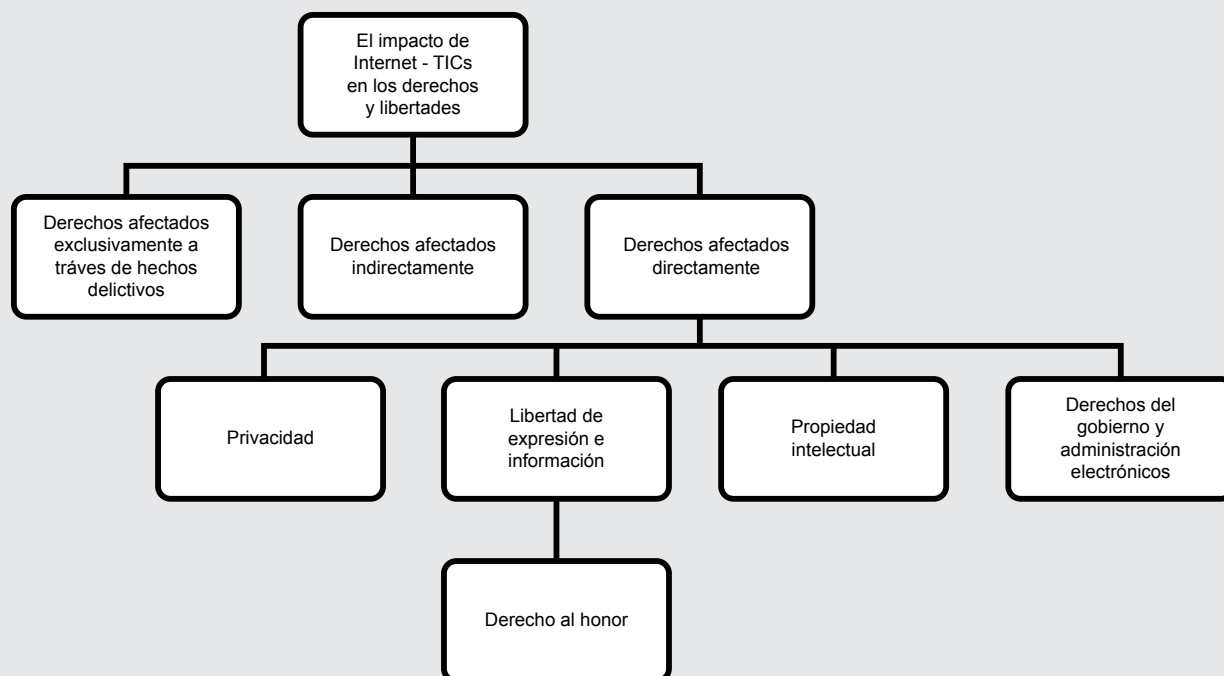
El impacto de Internet - TICs en los derechos y libertades

Derechos afectados exclusivamente a tráves de hechos delictivos

Derechos afectados indirectamente

Derechos afectados directamente

Privacidad

Libertad de expresión e información

Propiedad intelectual

Derechos del gobierno y administración electrónicos

Derecho al honor